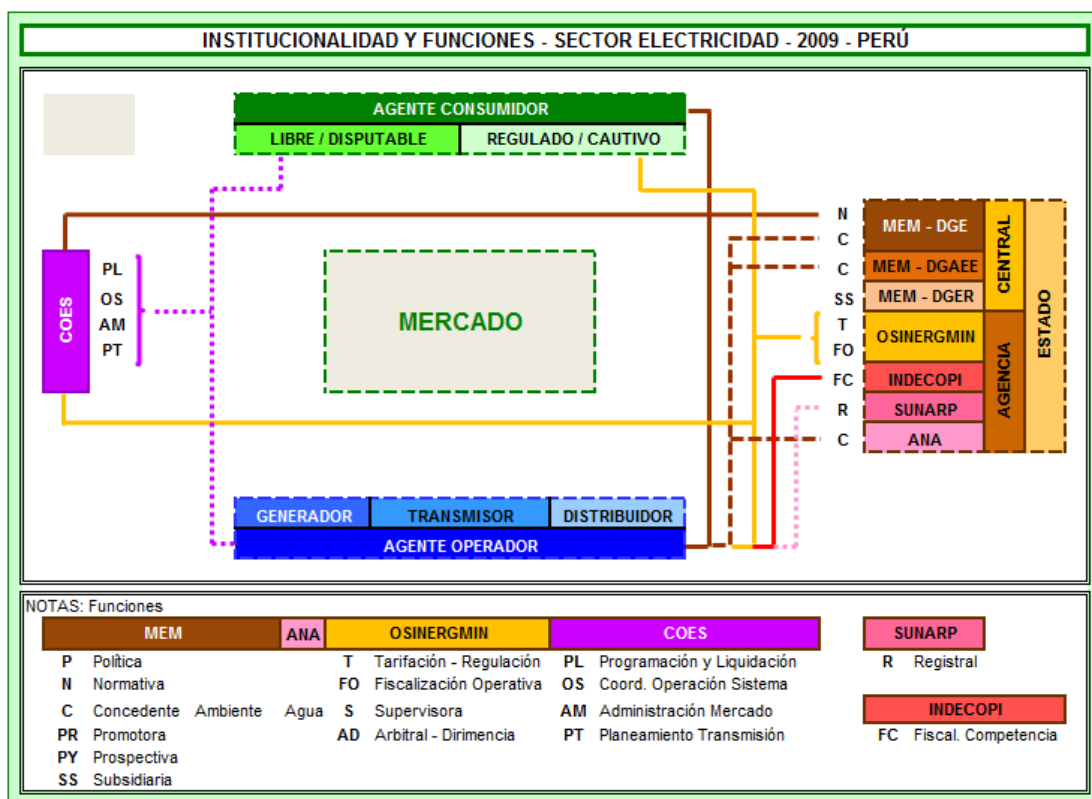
INSTITUCIONALIDAD Y FUNCIONES - SECTOR ELECTRICIDAD - 2009 - PERÚ

AGENTE CONSUMIDOR

LIBRE / DISPUTABLE

REGULADO / CAUTIVO

COES

PL
OS
AM
PT

MERCADO

N
C
C
SS
T
FO
FC
R
C

MEM - DGE
MEM - DGAEE
MEM - DGER
OSINERGMIN
INDECOPI
SUNARP
ANA

CENTRAL
AGENCIA
ESTADO

GENERADOR
TRANSMISOR
DISTRIBUIDOR
AGENTE OPERADOR

NOTAS: Funciones

| MEM | ANA | OSINERGMIN | COES | SUNARP |
|---|---|---|---|---|
| P Política | | T Tarifación - Regulación | PL Programación y Liquidación | R Registral |
| N Normativa | | FO Fiscalización Operativa | OS Coord. Operación Sistema | |
| C Concedente Ambiente | Agua | S Supervisora | AM Administración Mercado | INDECOPI |
| PR Promotora | | AD Arbitral - Dirimencia | PT Planeamiento Transmisión | FC Fiscal. Competencia |
| PY Prospectiva | | | | |
| SS Subsidiaria | | | | |